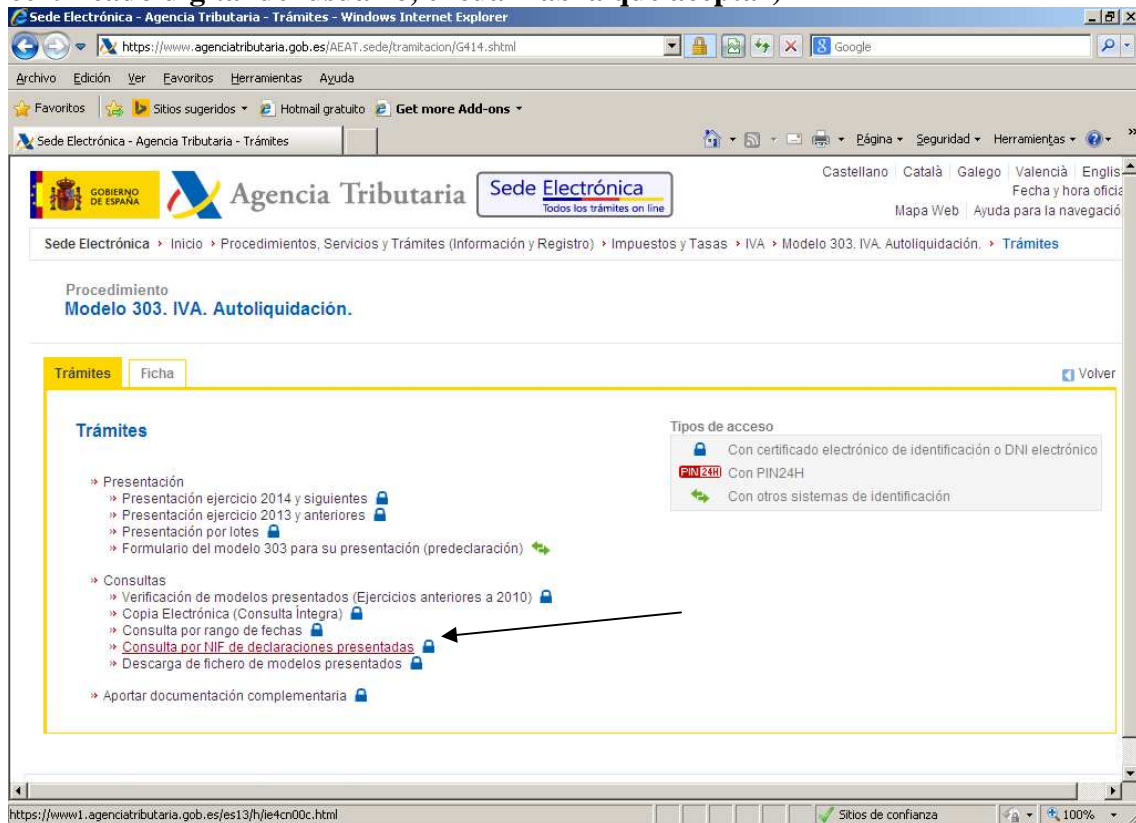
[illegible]
Sede Electrónica - Agencia Tributaria - Trámites - Windows Internet Explorer
https://www.agenciatributaria.gob.es/AEAT.sede/tramitacion/G414.shtml
Google
Archivo Edición Ver Favoritos Herramientas Ayuda
Favoritos Sitios sugeridos Hotmail gratuito Get more Add-ons
Sede Electrónica - Agencia Tributaria - Trámites
Página Seguridad Herramientas

GOBIERNO DE ESPAÑA Agencia Tributaria Sede Electrónica Todos los trámites on line
Castellano Català Galego Valencià Englis
Fecha y hora oficia
Mapa Web Ayuda para la navegació

Sede Electrónica › Inicio › Procedimientos, Servicios y Trámites (Información y Registro) › Impuestos y Tasas › IVA › Modelo 303. IVA. Autoliquidación. › Trámites

Procedimiento
Modelo 303. IVA. Autoliquidación.

Trámites Ficha Volver

Trámites

» Presentación
» Presentación ejercicio 2014 y siguientes
» Presentación ejercicio 2013 y anteriores
» Presentación por lotes
» Formulario del modelo 303 para su presentación (predeclaración)

» Consultas
» Verificación de modelos presentados (Ejercicios anteriores a 2010)
» Copia Electrónica (Consulta Íntegra)
» Consulta por rango de fechas
» Consulta por NIF de declaraciones presentadas
» Descarga de fichero de modelos presentados

» Aportar documentación complementaria

Tipos de acceso
Con certificado electrónico de identificación o DNI electrónico
PIN24H Con PIN24H
Con otros sistemas de identificación

https://www1.agenciatributaria.gob.es/es13/h/ie4cn00c.html
Sitios de confianza 100%